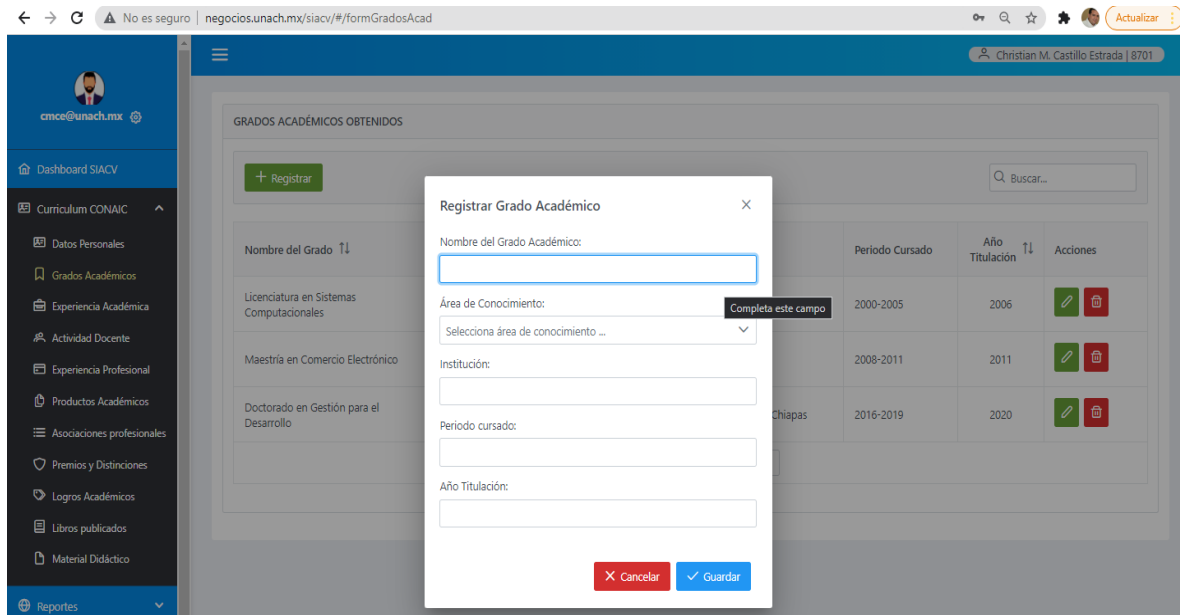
No es seguro | negocios.unach.mx/siacv/#/formGradosAcad

Actualizar

Christian M. Castillo Estrada | 8701

cmce@unach.mx

Dashboard SIACV

Curriculum CONAIC

Datos Personales

Grados Académicos

Experiencia Académica

Actividad Docente

Experiencia Profesional

Productos Académicos

Asociaciones profesionales

Premios y Distinciones

Logros Académicos

Libros publicados

Material Didáctico

Reportes

GRADOS ACADÉMICOS OBTENIDOS

+ Registrar

Buscar...

| Nombre del Grado | | Periodo Cursado | Año Titulación | Acciones |
|---|---|---|---|---|
| Licenciatura en Sistemas Computacionales | | 2000-2005 | 2006 | |
| Maestría en Comercio Electrónico | | 2008-2011 | 2011 | |
| Doctorado en Gestión para el Desarrollo | Chiapas | 2016-2019 | 2020 | |

Registrar Grado Académico

×

Nombre del Grado Académico:

Área de Conocimiento:

Completa este campo

Selecciona área de conocimiento ...

Institución:

Periodo cursado:

Año Titulación:

Cancelar

Guardar